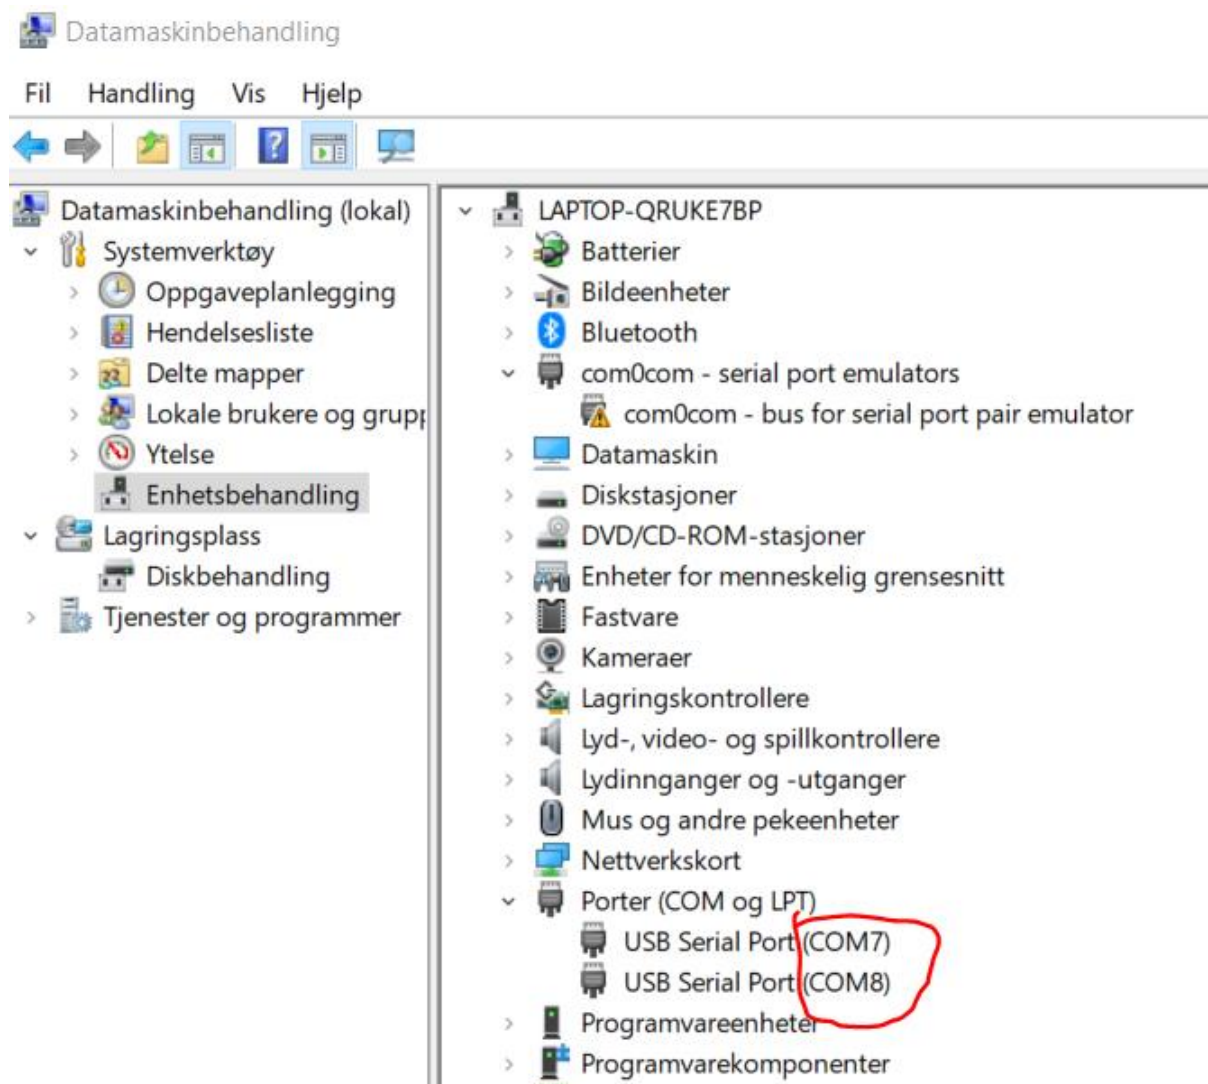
Datamaskinbehandling

Fil Handling Vis Hjelp

Datamaskinbehandling (lokal)
Systemverktøy
Oppgaveplanlegging
Hendelsesliste
Delte mapper
Lokale brukere og grupp
Ytelse
Enhetsbehandling
Lagringsplass
Diskbehandling
Tjenester og programmer

LAPTOP-QRUKE7BP
Batterier
Bildeenheter
Bluetooth
com0com - serial port emulators
com0com - bus for serial port pair emulator
Datamaskin
Diskstasjoner
DVD/CD-ROM-stasjoner
Enheter for menneskelig grensesnitt
Fastvare
Kameraer
Lagringskontrollere
Lyd-, video- og spillkontrollere
Lydinnganger og -utganger
Mus og andre pekeenheter
Nettverkskort
Porter (COM og LPT)
USB Serial Port (COM7)
USB Serial Port (COM8)
Programvareenheter
Programvarekomponenter